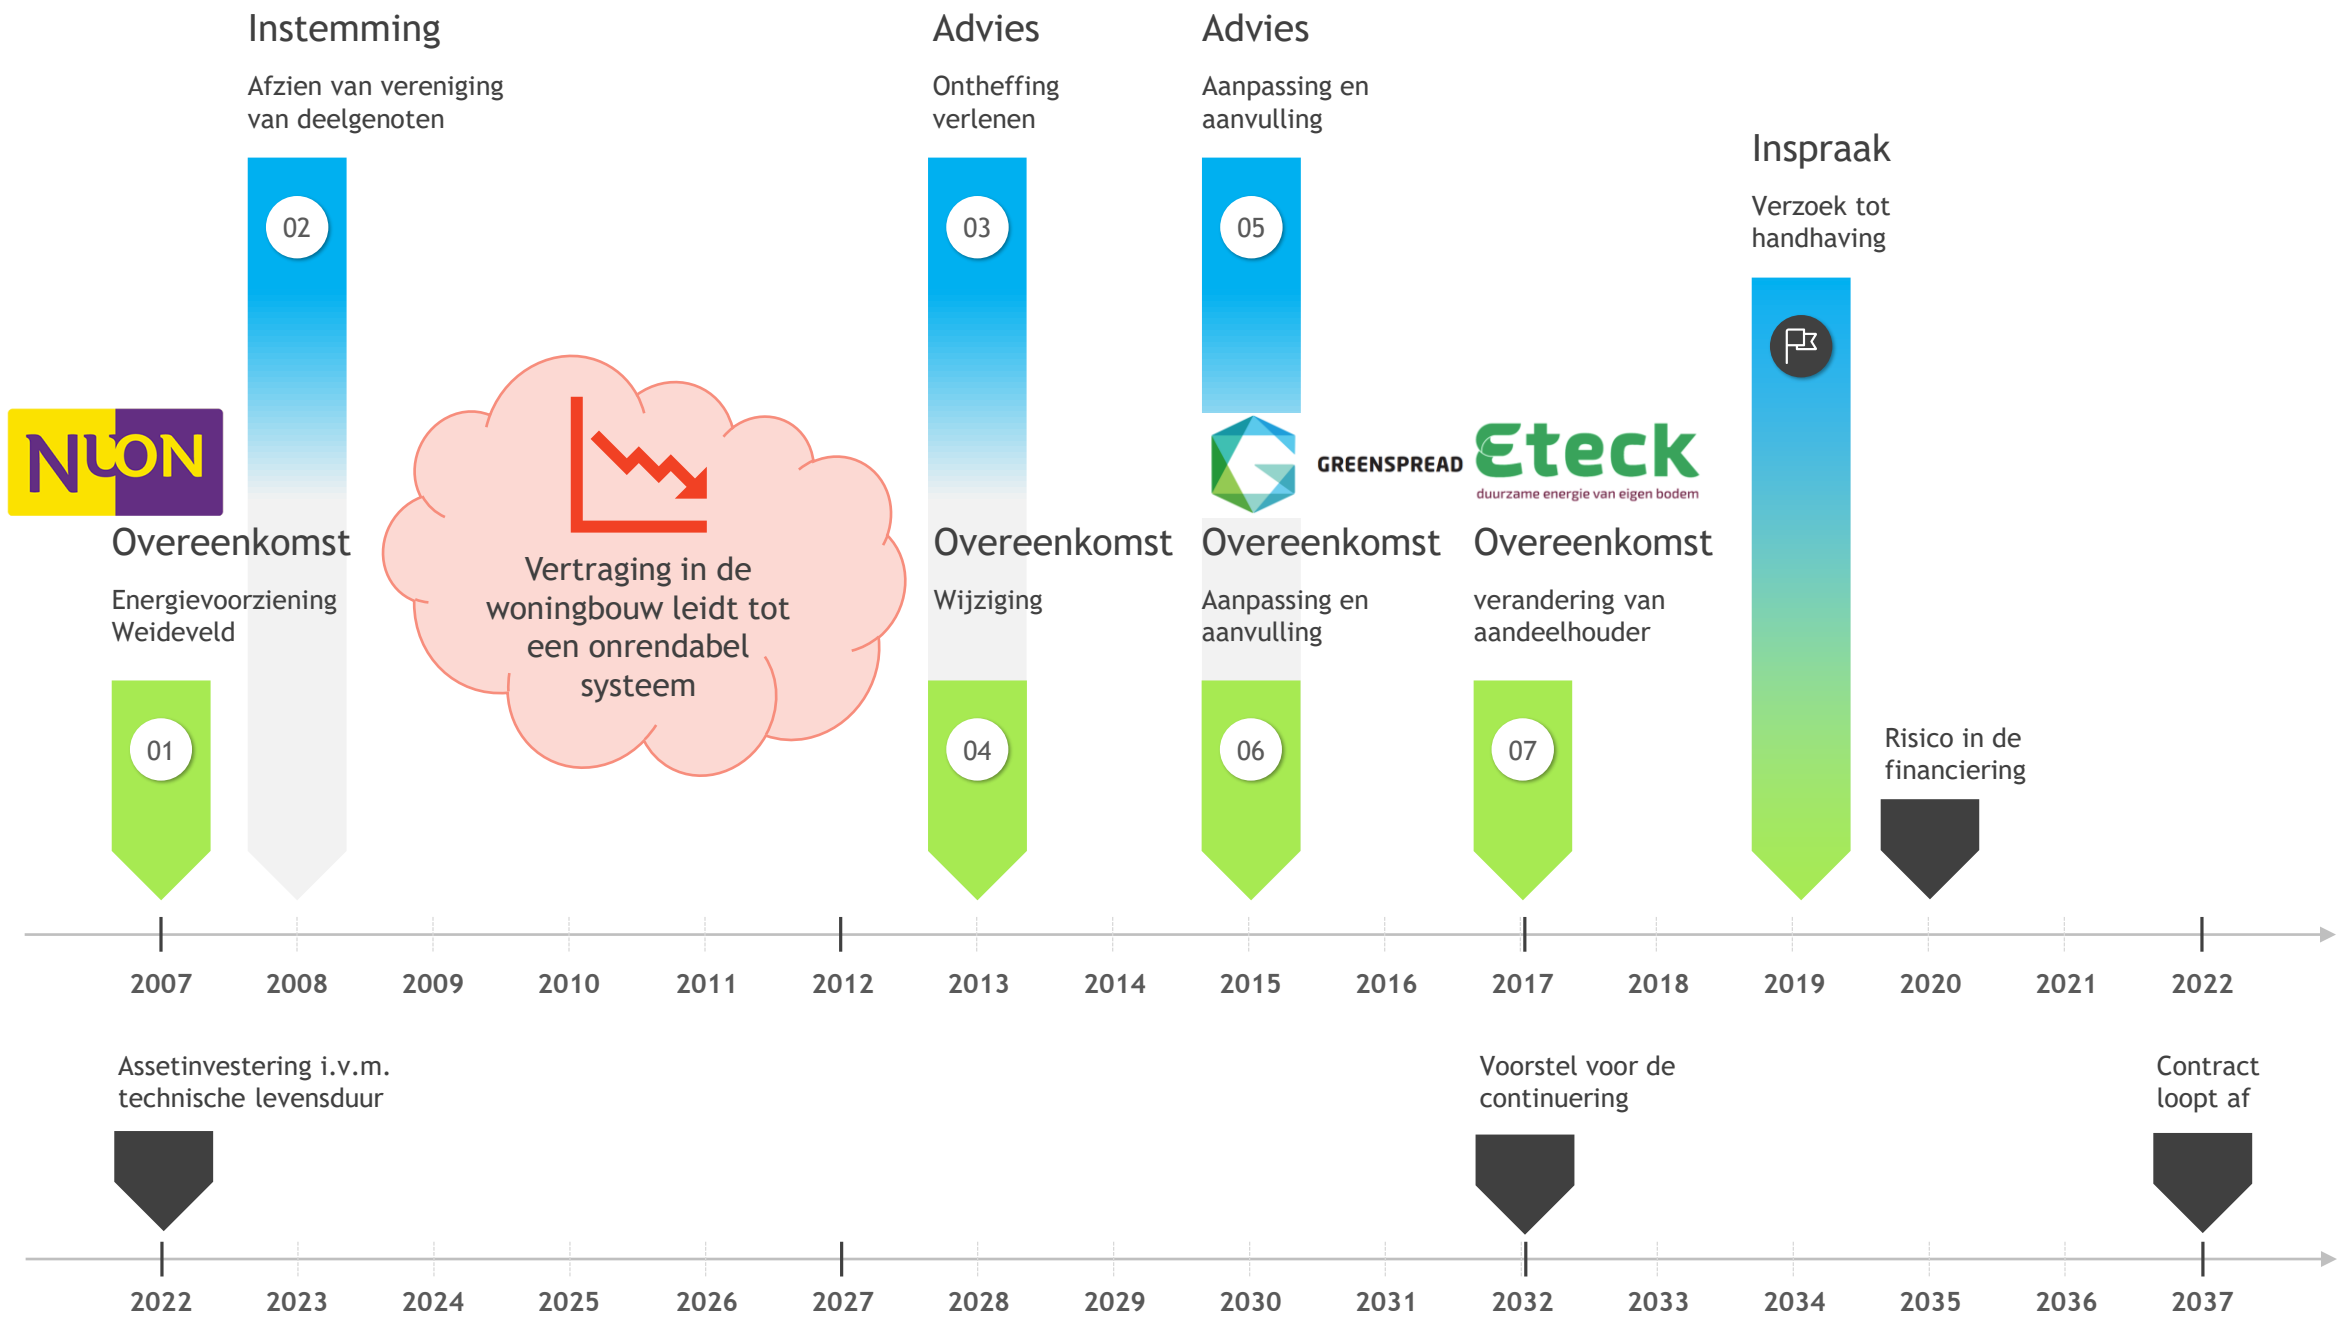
Instemming

Afzien van vereniging van deelgenoten

Advies

Ontheffing verlenen

Advies

Aanpassing en aanvulling

Inspraak

Verzoek tot handhaving

02

03

05

NUON

GREENSPREAD

Eteck
duurzame energie van eigen bodem

Overeenkomst

Energievoorziening Weideveld

Vertraging in de woningbouw leidt tot een onrendabel systeem

Overeenkomst

Wijziging

Overeenkomst

Aanpassing en aanvulling

Overeenkomst

verandering van aandeelhouder

01

04

06

07

Risico in de financiering

2007 2008 2009 2010 2011 2012 2013 2014 2015 2016 2017 2018 2019 2020 2021 2022

Assetinvestering i.v.m. technische levensduur

Voorstel voor de continuering

Contract loopt af

2022 2023 2024 2025 2026 2027 2028 2029 2030 2031 2032 2033 2034 2035 2036 2037